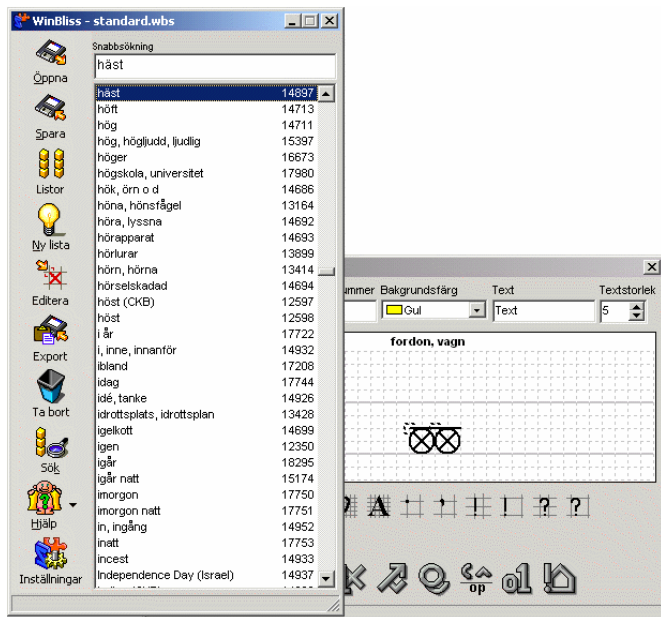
WinBliss - standard.wbs

Öppna
Spara
Listor
Ny lista
Editera
Export
Ta bort
Sök
Hjälp
Inställningar

Snabbsökning
häst

| | |
|---|---|
| häst | 14897 |
| höft | 14713 |
| hög | 14711 |
| hög, högljudd, ljudlig | 15397 |
| höger | 16673 |
| högskola, universitet | 17980 |
| hök, örn o d | 14686 |
| höna, hönsfågel | 13164 |
| höra, lyssna | 14692 |
| hörapparat | 14693 |
| hörlurar | 13899 |
| hörn, hörna | 13414 |
| hörselskadad | 14694 |
| höst (CKB) | 12597 |
| höst | 12598 |
| i år | 17722 |
| i, inne, innanför | 14932 |
| ibland | 17208 |
| idag | 17744 |
| idé, tanke | 14926 |
| idrottsplats, idrottsplan | 13428 |
| igelkott | 14699 |
| igen | 12350 |
| igår | 18295 |
| igår natt | 15174 |
| imorgon | 17750 |
| imorgon natt | 17751 |
| in, ingång | 14952 |
| inatt | 17753 |
| incest | 14933 |
| Independence Day (Israel) | 14937 |

ummer
Bakgrundsfärg
Gul
Text
Text
Textstorlek
5

fordon, vagn

op
o1